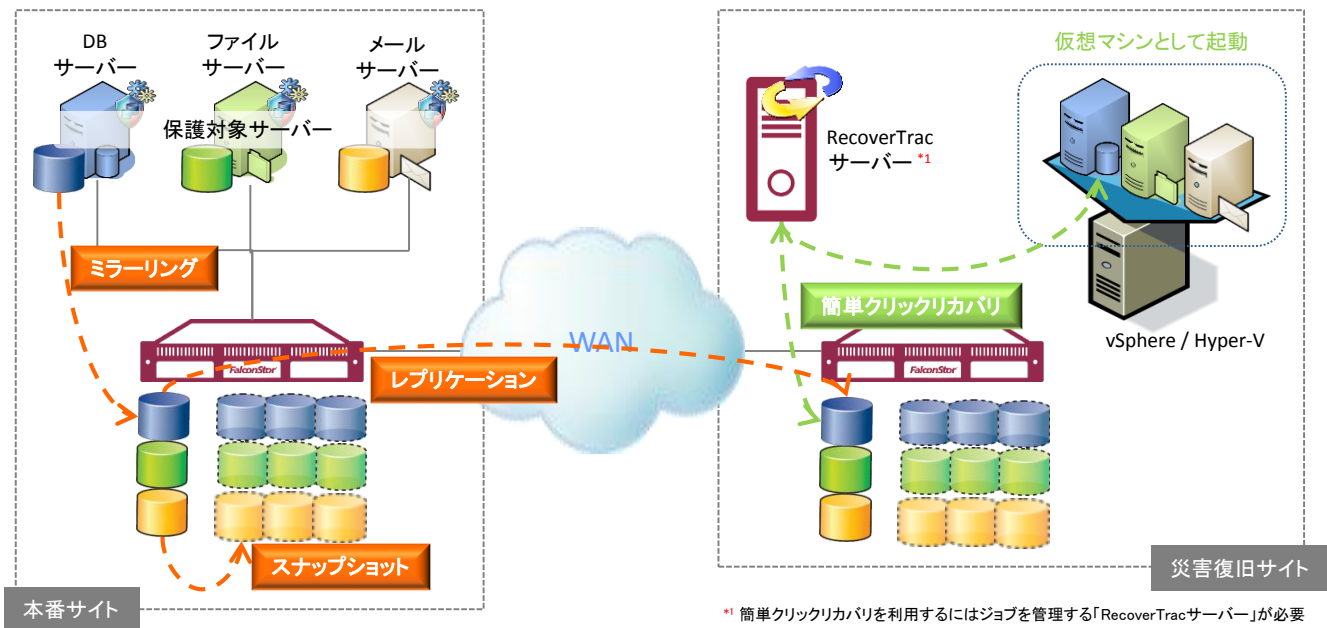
DB サーバー

ファイル サーバー

メール サーバー

保護対象サーバー

ミラーリング

FalconStor

レプリケーション

スナップショット

本番サイト

WAN

RecoverTrac サーバー $^{*1}$

仮想マシンとして起動

簡単クリックリカバリ

FalconStor

vSphere / Hyper-V

災害復旧サイト

$^{*1}$ 簡単クリックリカバリを利用するにはジョブを管理する「RecoverTracサーバー」が必要